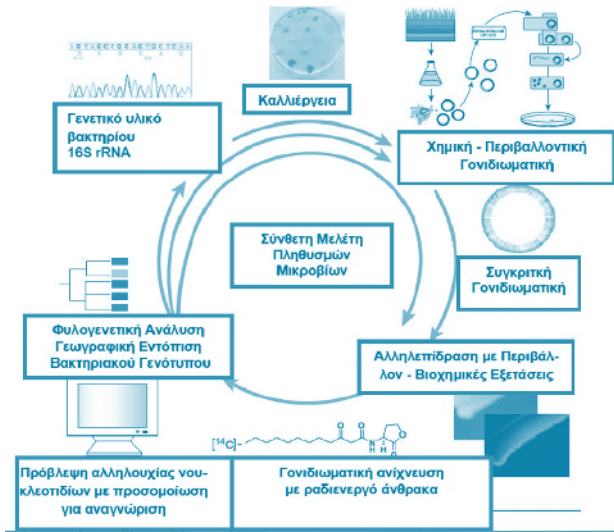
Γενετικό υλικό βακτηρίου 16S rRNA

Καλλιέργεια

Χημική - Περιβαλλοντική Γονιδιωματική

Σύνθετη Μελέτη Πληθυσμών Μικροβίων

Συγκριτική Γονιδιωματική

Φυλογενετική Ανάλυση Γεωγραφική Εντόπιση Βακτηριακού Γενότυπου

Αλληλεπίδραση με Περιβάλλον - Βιοχημικές Εξετάσεις

$[^{14}C]$

Πρόβλεψη αλληλουχίας νουκλεοτιδίων με προσομοίωση για αναγνώριση

Γονιδιωματική ανίχνευση με ραδιενεργό άνθρακα